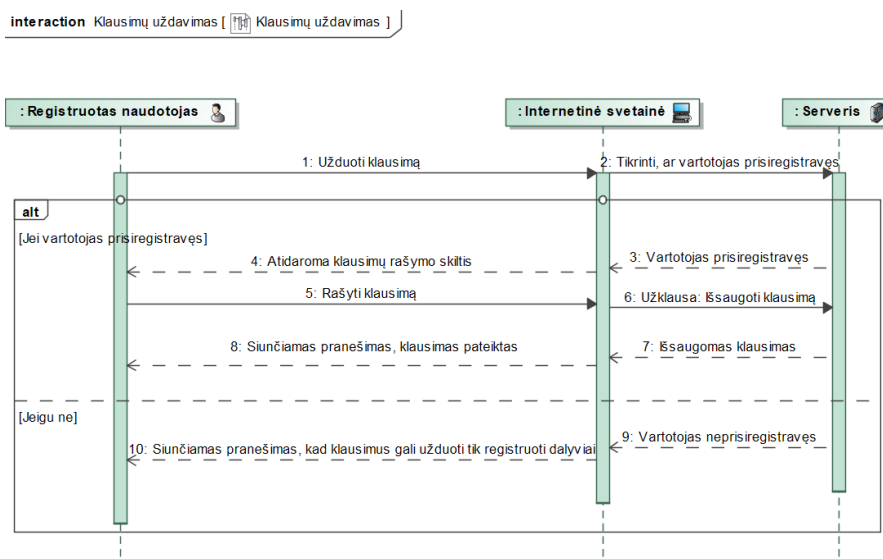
interaction Klausimų uždavimas [ Klausimų uždavimas ]

: Registruotas naudotojas

: Internetinė svetainė

: Serveris

1: Užduoti klausimą

2: Tikrinti, ar vartotojas prisiregistravęs

alt

[Jei vartotojas prisiregistravęs]

3: Vartotojas prisiregistravęs

4: Atidaroma klausimų rašymo skiltis

5: Rašyti klausimą

6: Užklausa: Išsaugoti klausimą

7: Išsaugomas klausimas

8: Siunčiamas pranešimas, klausimas pateiktas

[Jeigu ne]

9: Vartotojas neprisiregistravęs

10: Siunčiamas pranešimas, kad klausimus gali užduoti tik registruoti dalyviai